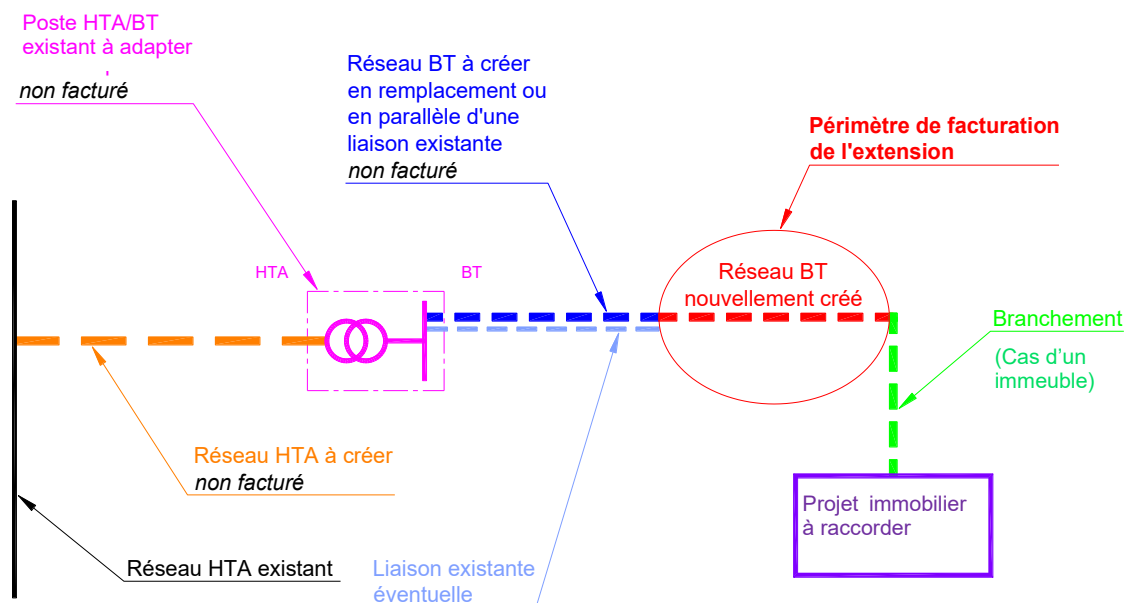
Poste HTA/BT existant à adapter

*non facturé*

Réseau BT à créer en remplacement ou en parallèle d'une liaison existante

*non facturé*

**Périmètre de facturation de l'extension**

HTA

BT

Réseau BT nouvellement créé

Branchement

(Cas d'un immeuble)

Réseau HTA à créer

*non facturé*

Projet immobilier à raccorder

Réseau HTA existant

Liaison existante éventuelle